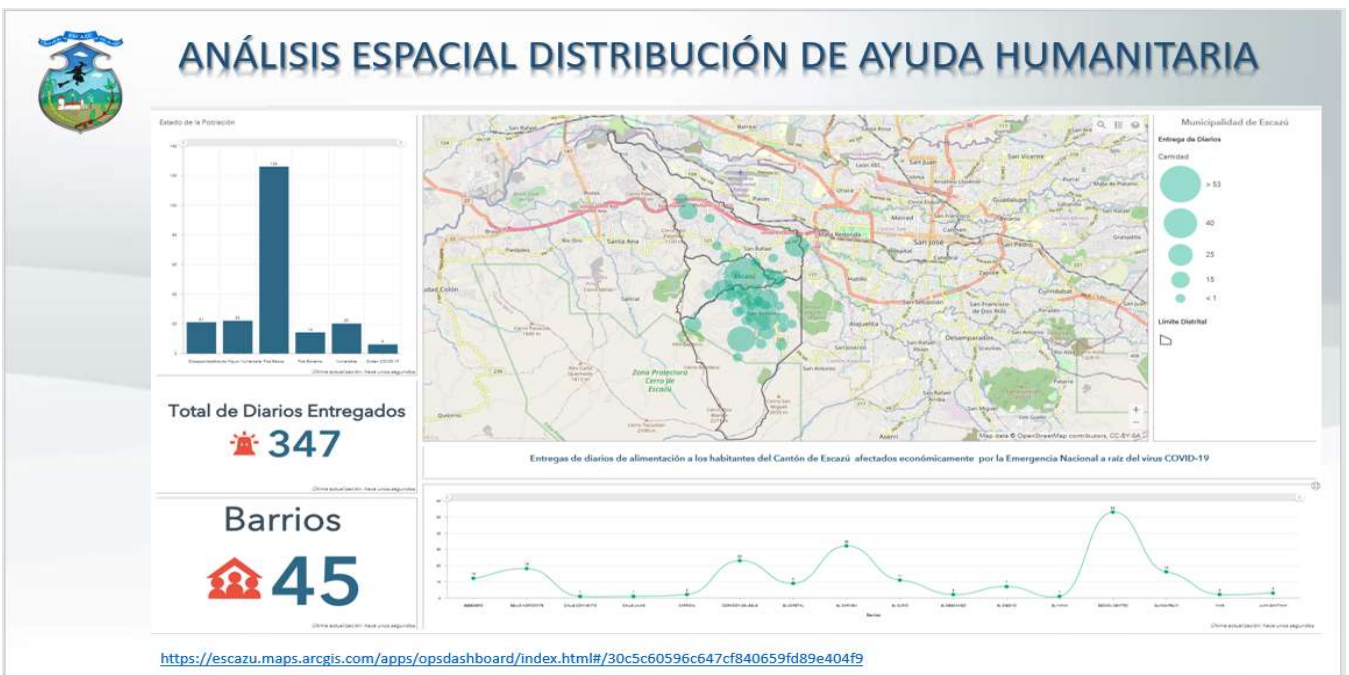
ANÁLISIS ESPACIAL DISTRIBUCIÓN DE AYUDA HUMANITARIA

ESCAZÚ

Estado de la Población

Última actualización: hace unos segundos

Total de Diarios Entregados

347

Última actualización: hace unos segundos

Barrios

45

Última actualización: hace unos segundos

Municipalidad de Escazú

Entrega de Diarios

Cantidad

> 53

40

25

15

< 1

Límite Distrital

San José

Santa Ana

Escazú

Desamparados

Zona Protectora Cerro de Escazú

Map data © OpenStreetMap contributors, CC-BY-SA

Entregas de diarios de alimentación a los habitantes del Cantón de Escazú afectados económicamente por la Emergencia Nacional a raíz del virus COVID-19

Barrio

Última actualización: hace unos segundos

https://escazu.maps.arcgis.com/apps/opsdashboard/index.html#/30c5c60596c647cf840659fd89e404f9